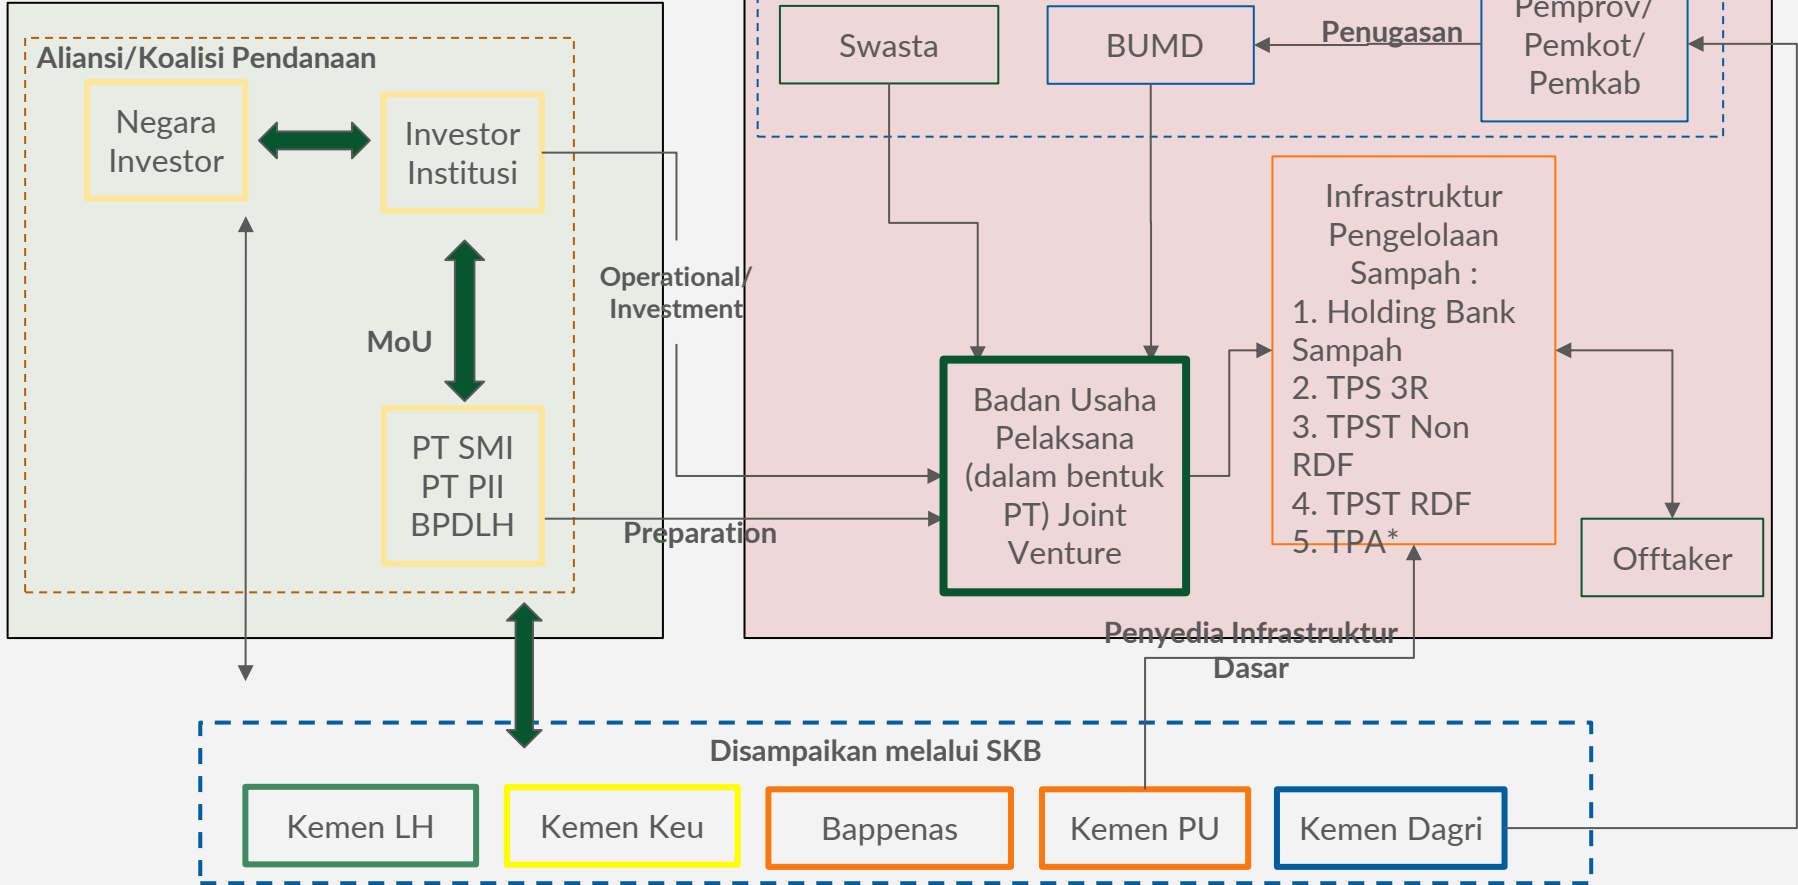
Aliansi/Koalisi Pendanaan

Negara Investor

Investor Institusi

MoU

PT SMI
PT PII
BPDLH

Operational/ Investment

Preparation

Swasta

BUMD

Penugasan

Pemprov/ Pemkot/ Pemkab

Badan Usaha Pelaksana (dalam bentuk PT) Joint Venture

Infrastruktur Pengelolaan Sampah :
1. Holding Bank Sampah
2. TPS 3R
3. TPST Non RDF
4. TPST RDF
5. TPA*

Offtaker

Penyedia Infrastruktur Dasar

Disampaikan melalui SKB

Kemen LH

Kemen Keu

Bappenas

Kemen PU

Kemen Dagri